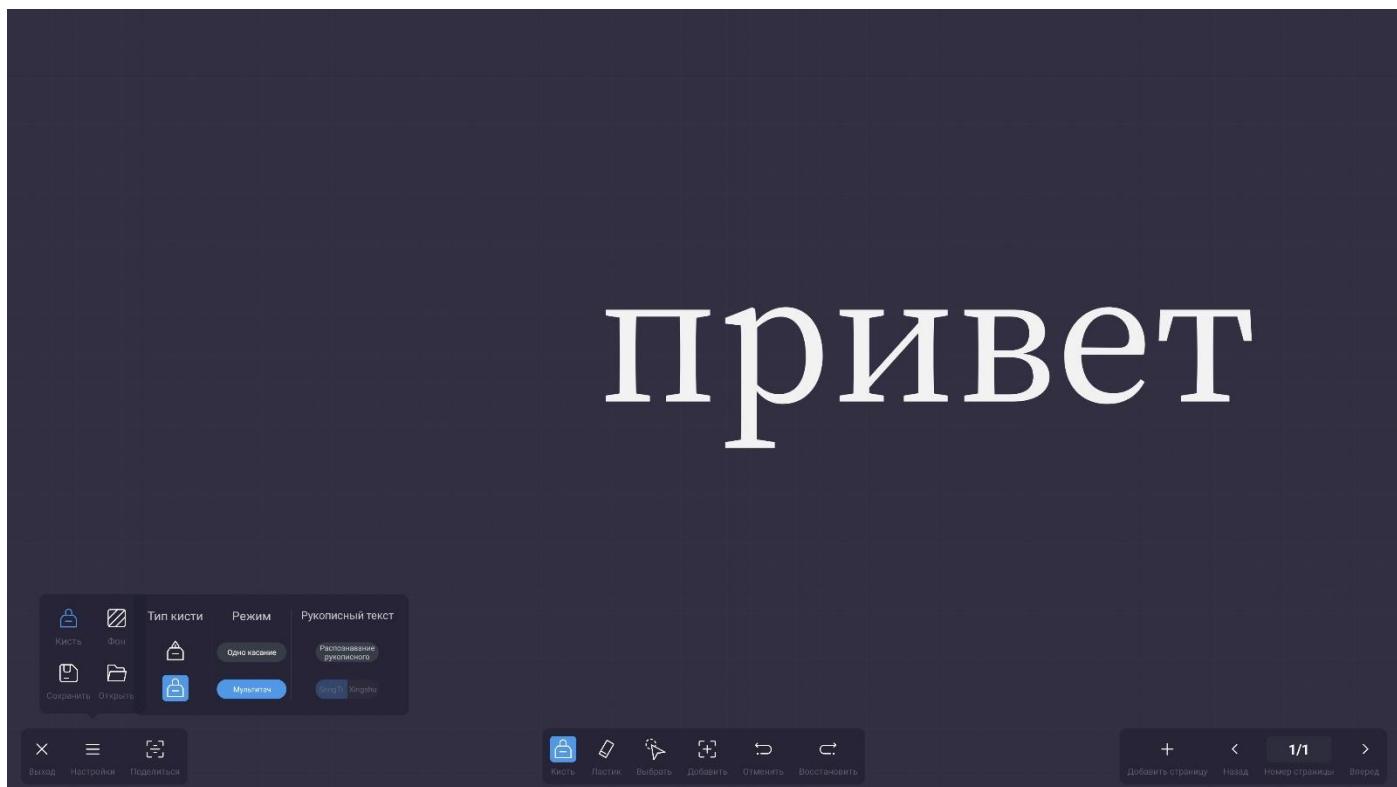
привет

Кисть
Фон
Сохранить
Открыть

Тип кисти
Режим
Рукописный текст

Одно касание
Распознавание рукописного
Мультитач
SongTi
Kingshu

Выход
Настройки
Поделиться

Кисть
Ластик
Выбрать
Добавить
Отменить
Восстановить

Добавить страницу
Назад
1/1
Номер страницы
Вперед